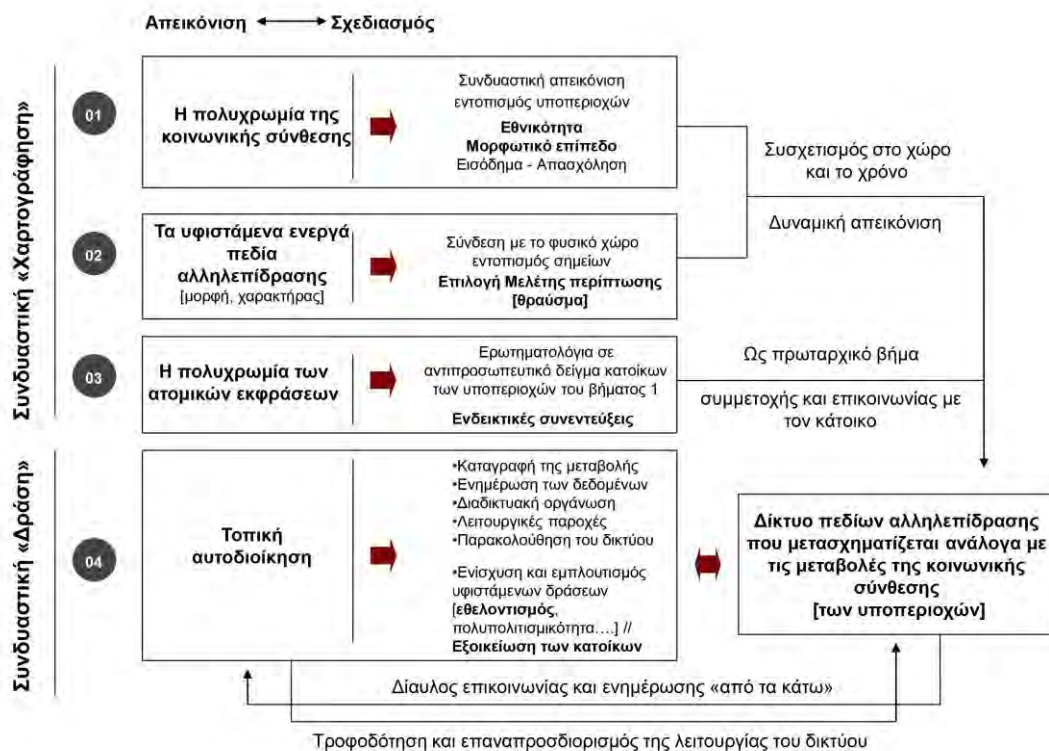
Απεικόνιση ⟷ Σχεδιασμός

Συνδυαστική «Χαρτογράφηση»

01

Η πολυχρωμία της κοινωνικής σύνθεσης

Συνδυαστική απεικόνιση εντοπισμός υποπεριοχών
Εθνικότητα
Μορφωτικό επίπεδο
Εισόδημα - Απασχόληση

Συσχετισμός στο χώρο και το χρόνο

Δυναμική απεικόνιση

02

Τα υφιστάμενα ενεργά πεδία αλληλεπίδρασης
[μορφή, χαρακτήρας]

Σύνδεση με το φυσικό χώρο εντοπισμός σημείων
Επιλογή Μελέτης περίπτωσης
[θραύσμα]

03

Η πολυχρωμία των ατομικών εκφράσεων

Ερωτηματολόγια σε αντιπροσωπευτικό δείγμα κατοίκων των υποπεριοχών του βήματος 1
Ενδεικτικές συνεντεύξεις

Ως πρωταρχικό βήμα

συμμετοχής και επικοινωνίας με τον κάτοικο

Συνδυαστική «Δράση»

04

Τοπική αυτοδιοίκηση

•Καταγραφή της μεταβολής
•Ενημέρωση των δεδομένων
•Διαδικτυακή οργάνωση
•Λειτουργικές παροχές
•Παρακολούθηση του δικτύου

•Ενίσχυση και εμπλουτισμός υφιστάμενων δράσεων
[εθελοντισμός, πολυπολιτισμικότητα….] //
Εξοικείωση των κατοίκων

Δίκτυο πεδίων αλληλεπίδρασης που μετασχηματίζεται ανάλογα με τις μεταβολές της κοινωνικής σύνθεσης
[των υποπεριοχών]

Δίαυλος επικοινωνίας και ενημέρωσης «από τα κάτω»

Τροφοδότηση και επαναπροσδιορισμός της λειτουργίας του δικτύου